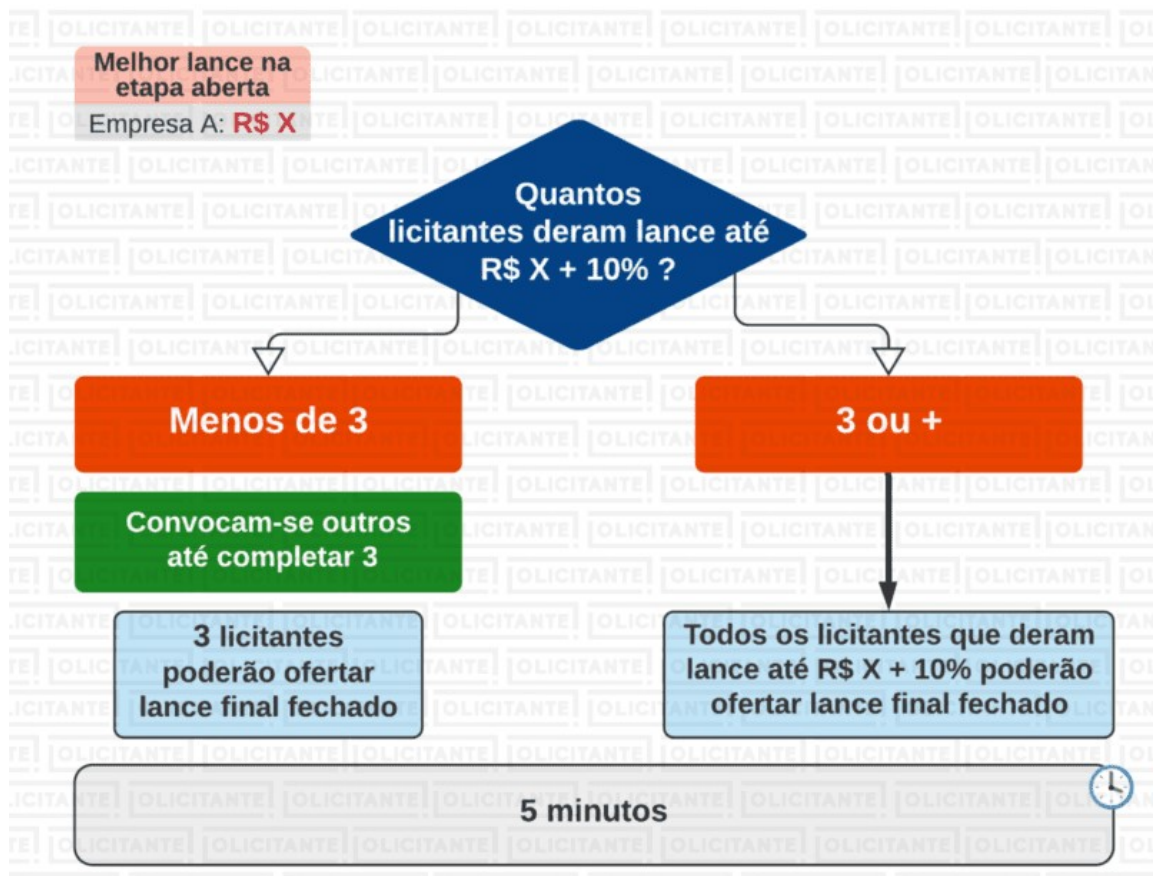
Melhor lance na etapa aberta

Empresa A: R$ X

Quantos licitantes deram lance até R$ X + 10% ?

Menos de 3

3 ou +

Convocam-se outros até completar 3

3 licitantes poderão ofertar lance final fechado

Todos os licitantes que deram lance até R$ X + 10% poderão ofertar lance final fechado

5 minutos

OLICITANTE